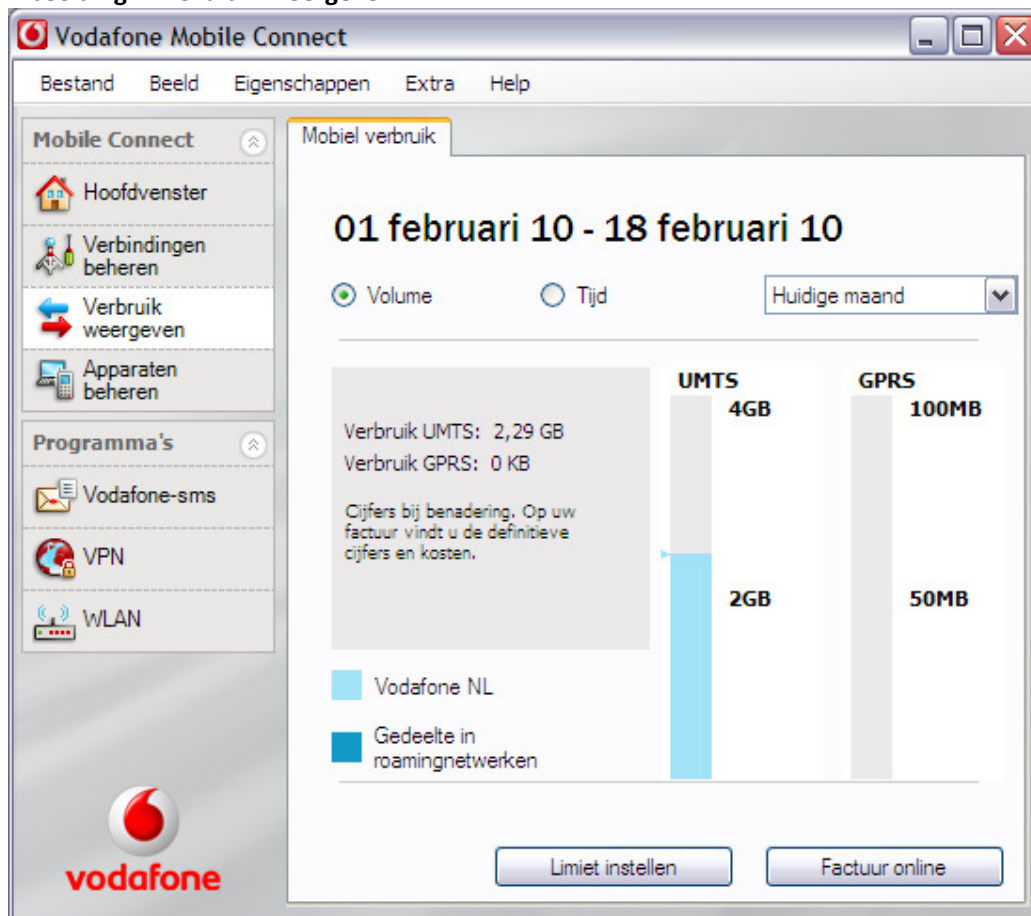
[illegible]

Vodafone Mobile Connect

Bestand Beeld Eigenschappen Extra Help

Mobile Connect

Hoofdvenster

Verbindingen beheren

Verbruik weergeven

Apparaten beheren

Programma's

Vodafone-sms

VPN

WLAN

vodafone

Mobiel verbruik

01 februari 10 - 18 februari 10

Volume

Tijd

Huidige maand

Verbruik UMTS: 2,29 GB

Verbruik GPRS: 0 KB

Cijfers bij benadering. Op uw factuur vindt u de definitieve cijfers en kosten.

UMTS

4GB

2GB

GPRS

100MB

50MB

Vodafone NL

Gedeelte in roamingnetwerken

Limiet instellen

Factuur online